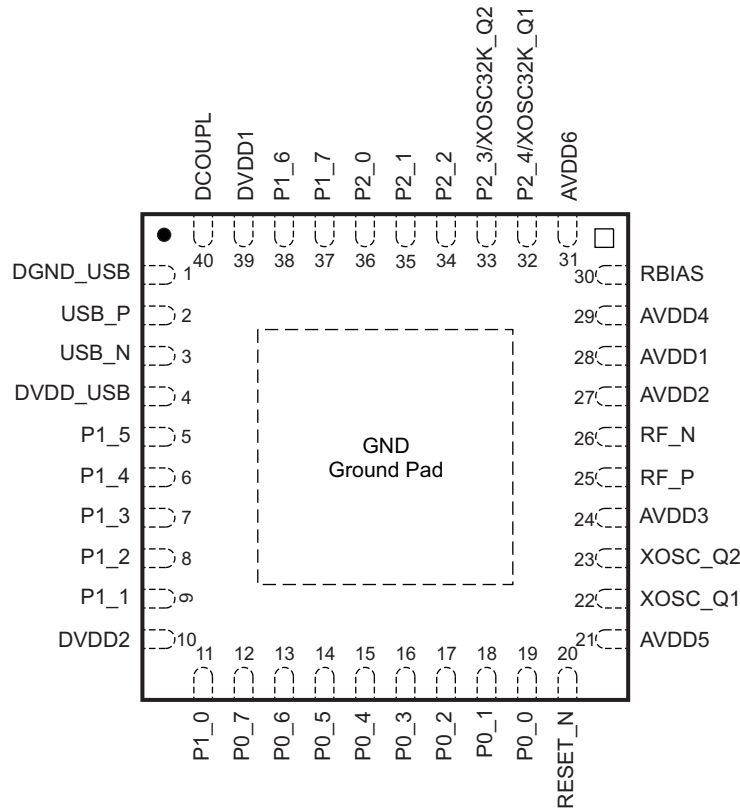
DCOUPL DVDD1 P1_6 P1_7 P2_0 P2_1 P2_2 P2_3/XOSC32K_Q2 P2_4/XOSC32K_Q1 AVDD6

40 39 38 37 36 35 34 33 32 31

DGND_USB 1
USB_P 2
USB_N 3
DVDD_USB 4
P1_5 5
P1_4 6
P1_3 7
P1_2 8
P1_1 9
DVDD2 10

30 RBIAS
29 AVDD4
28 AVDD1
27 AVDD2
26 RF_N
25 RF_P
24 AVDD3
23 XOSC_Q2
22 XOSC_Q1
21 AVDD5

GND
Ground Pad

11 12 13 14 15 16 17 18 19 20

P1_0 P0_7 P0_6 P0_5 P0_4 P0_3 P0_2 P0_1 P0_0 RESET_N